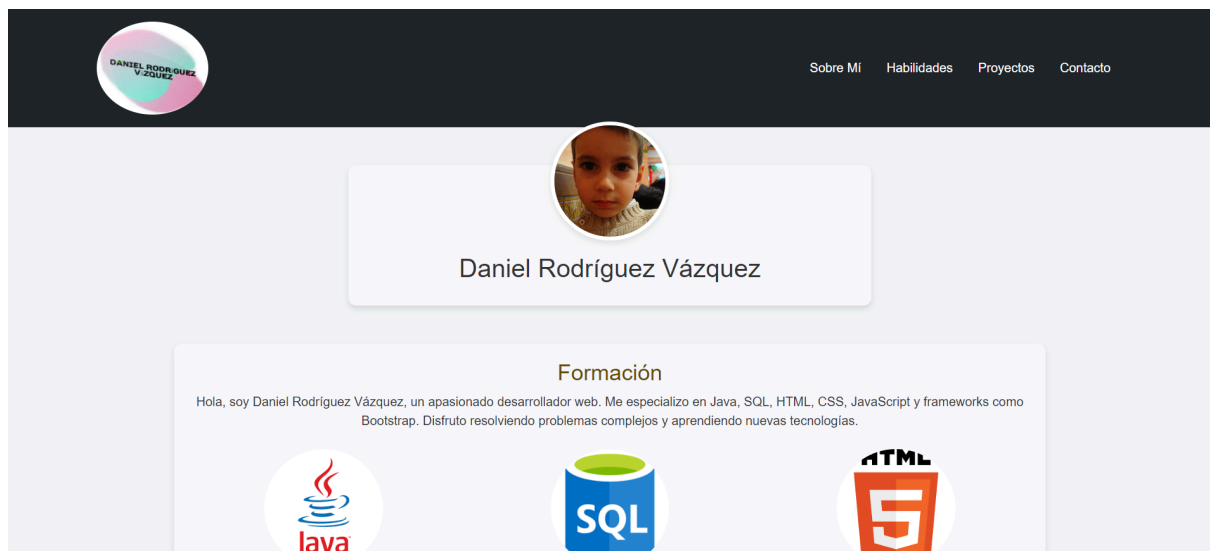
DANIEL RODRÍGUEZ VÁZQUEZ

Sobre Mí Habilidades Proyectos Contacto

Daniel Rodríguez Vázquez

Formación

Hola, soy Daniel Rodríguez Vázquez, un apasionado desarrollador web. Me especializo en Java, SQL, HTML, CSS, JavaScript y frameworks como Bootstrap. Disfruto resolviendo problemas complejos y aprendiendo nuevas tecnologías.

Java

SQL

HTML

5